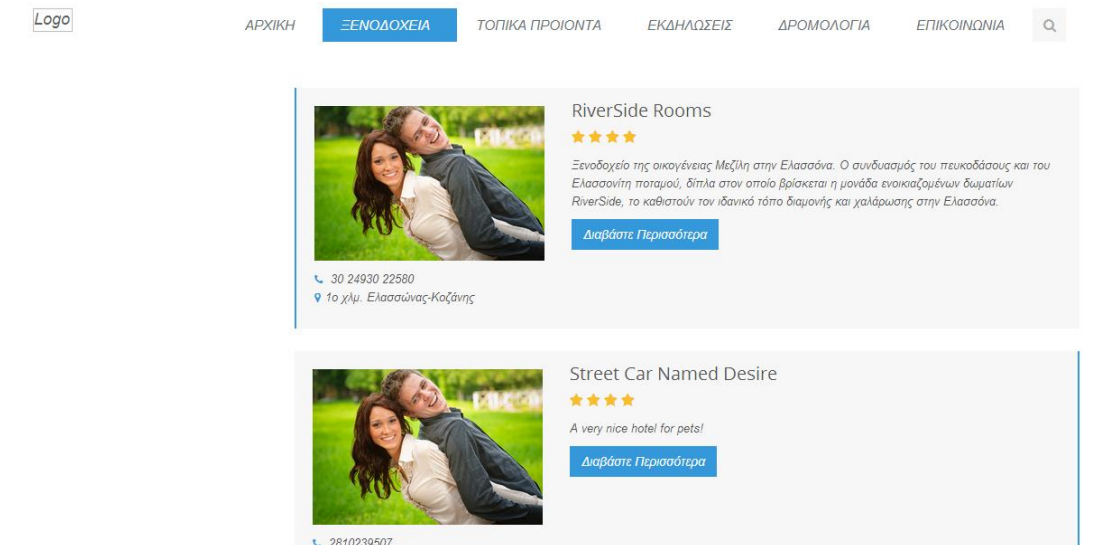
Logo

ΑΡΧΙΚΗ ΞΕΝΟΔΟΧΕΙΑ ΤΟΠΙΚΑ ΠΡΟΙΟΝΤΑ ΕΚΔΗΛΩΣΕΙΣ ΔΡΟΜΟΛΟΓΙΑ ΕΠΙΚΟΙΝΩΝΙΑ

RiverSide Rooms

Ξενοδοχείο της οικογένειας Μεζίλη στην Ελασσόνα. Ο συνδυασμός του πευκοδάσους και του Ελασσονίτη ποταμού, δίπλα στον οποίο βρίσκεται η μονάδα ενοικιαζομένων δωματίων RiverSide, το καθιστούν τον ιδανικό τόπο διαμονής και χαλάρωσης στην Ελασσόνα.

Διαβάστε Περισσότερα

30 24930 22580
1ο χλμ. Ελασσώνας-Κοζάνης

Street Car Named Desire

A very nice hotel for pets!

Διαβάστε Περισσότερα

2810239507